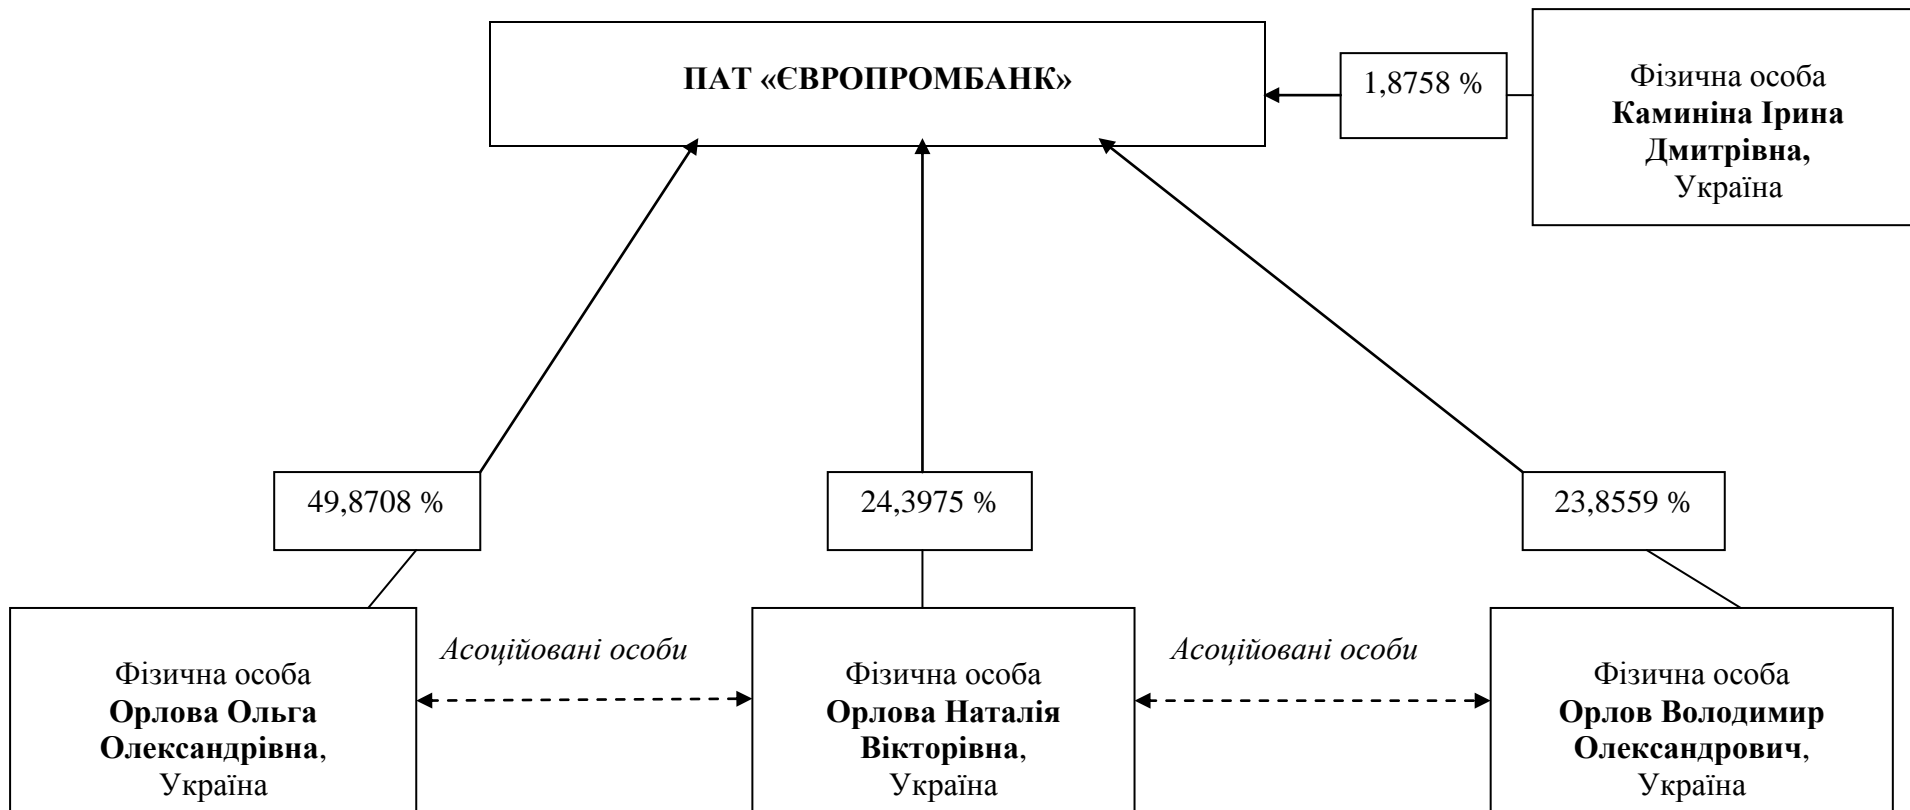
ПАТ «ЄВРОПРОМБАНК»

1,8758 %

Фізична особа
Каминіна Ірина Дмитрівна,
Україна

49,8708 %

24,3975 %

23,8559 %

Фізична особа
Орлова Ольга Олександрівна,
Україна

Асоційовані особи

Фізична особа
Орлова Наталія Вікторівна,
Україна

Асоційовані особи

Фізична особа
Орлов Володимир Олександрович,
Україна